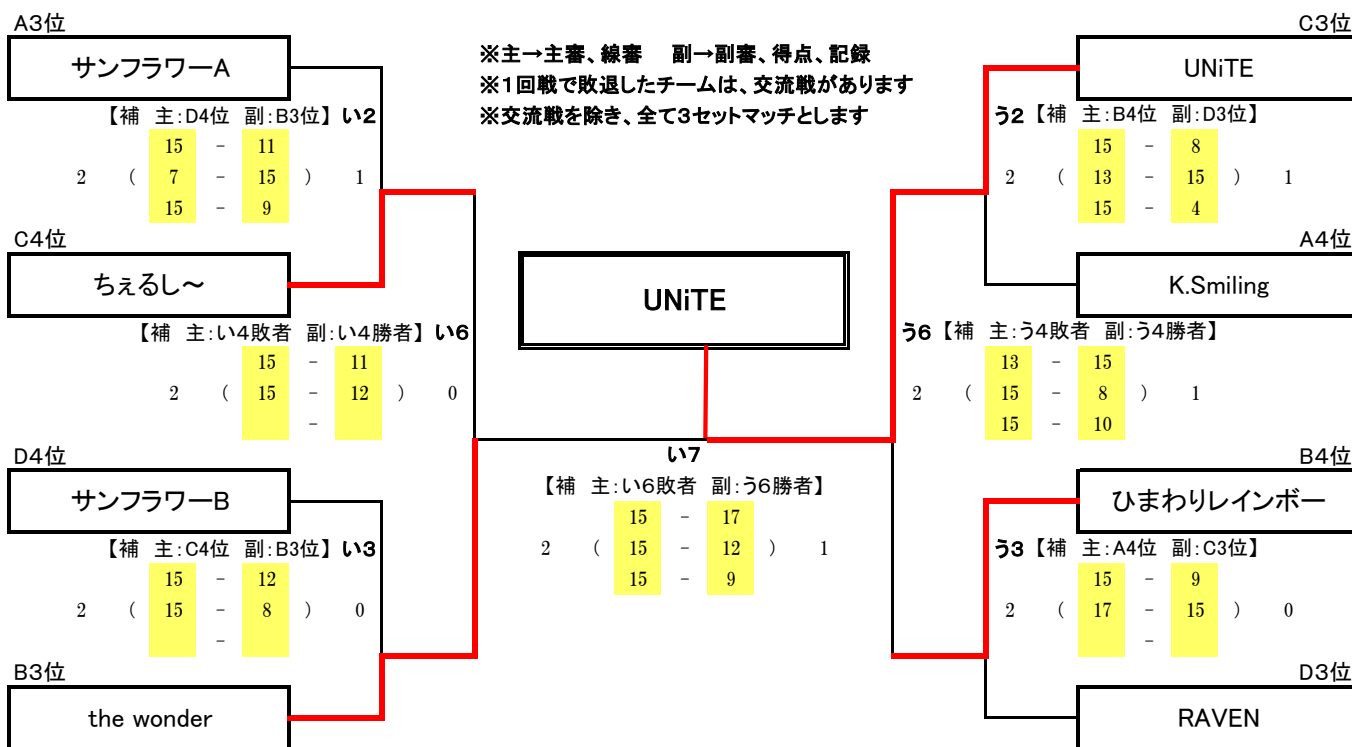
A3位

サンフラワーA

【補　主:D4位　副:B3位】い2

| | | 15 | - | 11 | | |
|---|---|---|---|---|---|---|
| 2 | ( | 7 | - | 15 | ) | 1 |
| | | 15 | - | 9 | | |

C4位

ちぇるし～

【補　主:い4敗者　副:い4勝者】い6

| | | 15 | - | 11 | | |
|---|---|---|---|---|---|---|
| 2 | ( | 15 | - | 12 | ) | 0 |
| | | | - | | | |

D4位

サンフラワーB

【補　主:C4位　副:B3位】い3

| | | 15 | - | 12 | | |
|---|---|---|---|---|---|---|
| 2 | ( | 15 | - | 8 | ) | 0 |
| | | | - | | | |

B3位

the wonder

※主→主審、線審　副→副審、得点、記録
※1回戦で敗退したチームは、交流戦があります
※交流戦を除き、全て3セットマッチとします

UNiTE

い7
【補　主:い6敗者　副:う6勝者】

| | | 15 | - | 17 | | |
|---|---|---|---|---|---|---|
| 2 | ( | 15 | - | 12 | ) | 1 |
| | | 15 | - | 9 | | |

C3位

UNiTE

う2【補　主:B4位　副:D3位】

| | | 15 | - | 8 | | |
|---|---|---|---|---|---|---|
| 2 | ( | 13 | - | 15 | ) | 1 |
| | | 15 | - | 4 | | |

A4位

K.Smiling

う6【補　主:う4敗者　副:う4勝者】

| | | 13 | - | 15 | | |
|---|---|---|---|---|---|---|
| 2 | ( | 15 | - | 8 | ) | 1 |
| | | 15 | - | 10 | | |

B4位

ひまわりレインボー

う3【補　主:A4位　副:C3位】

| | | 15 | - | 9 | | |
|---|---|---|---|---|---|---|
| 2 | ( | 17 | - | 15 | ) | 0 |
| | | | - | | | |

D3位

RAVEN